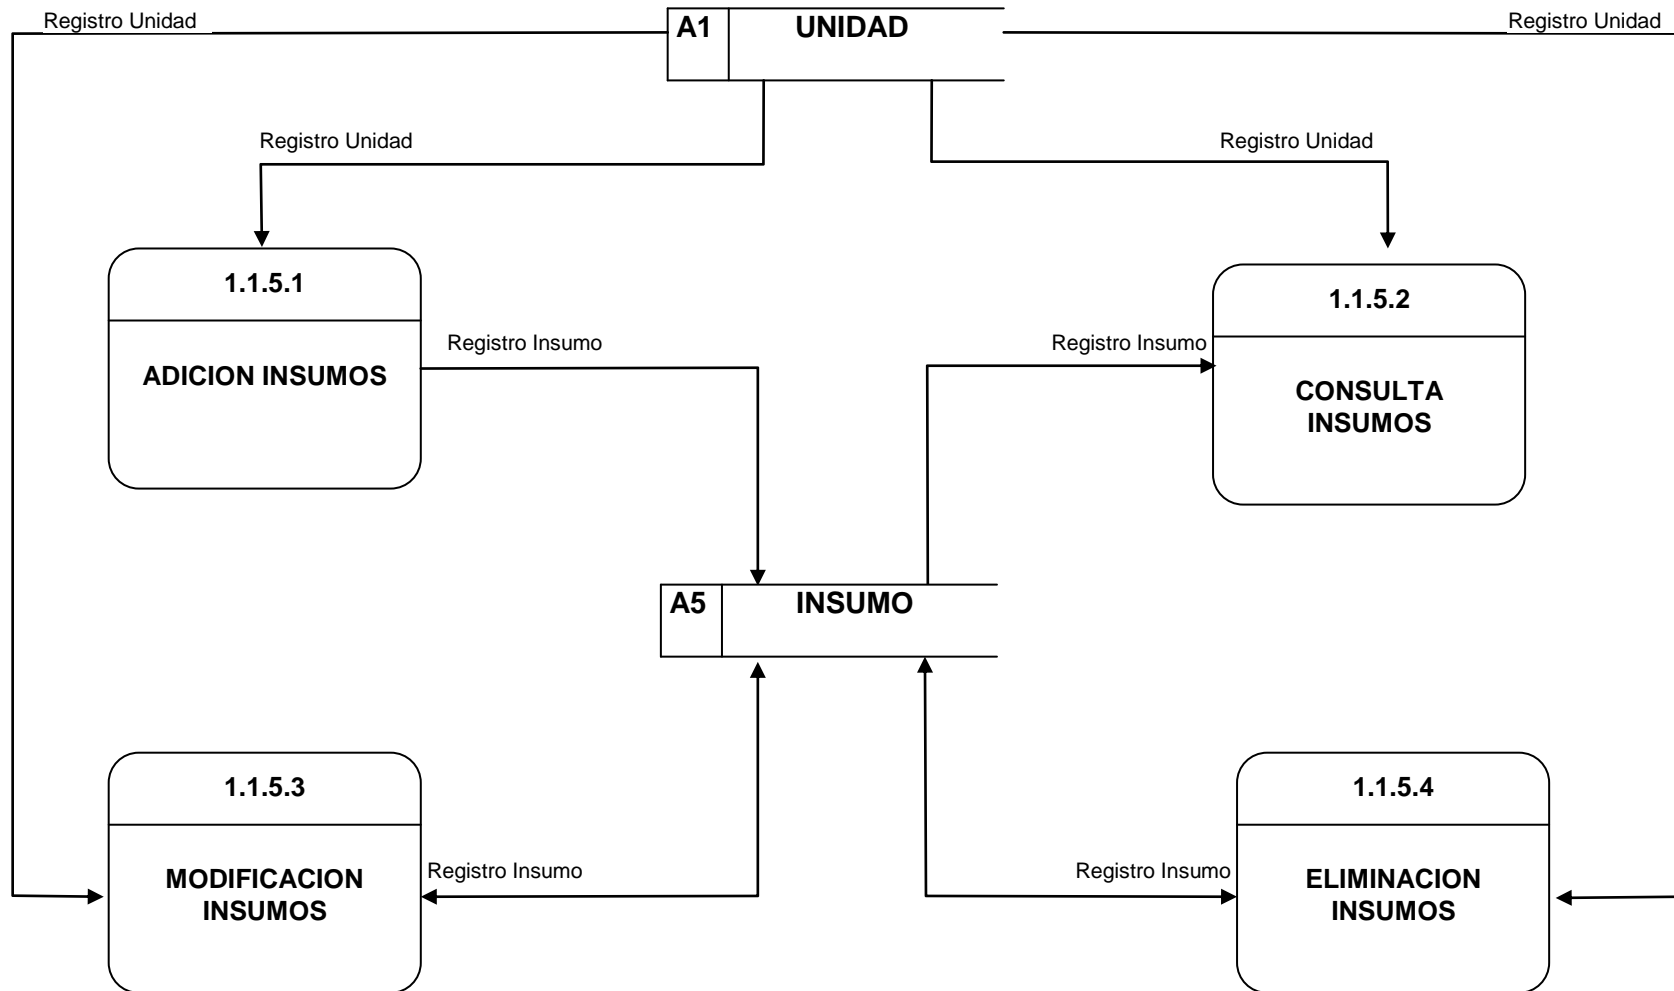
Registro Unidad

A1 UNIDAD

Registro Unidad

Registro Unidad

Registro Unidad

1.1.5.1

ADICION INSUMOS

Registro Insumo

Registro Insumo

1.1.5.2

CONSULTA INSUMOS

A5 INSUMO

1.1.5.3

MODIFICACION INSUMOS

Registro Insumo

Registro Insumo

1.1.5.4

ELIMINACION INSUMOS